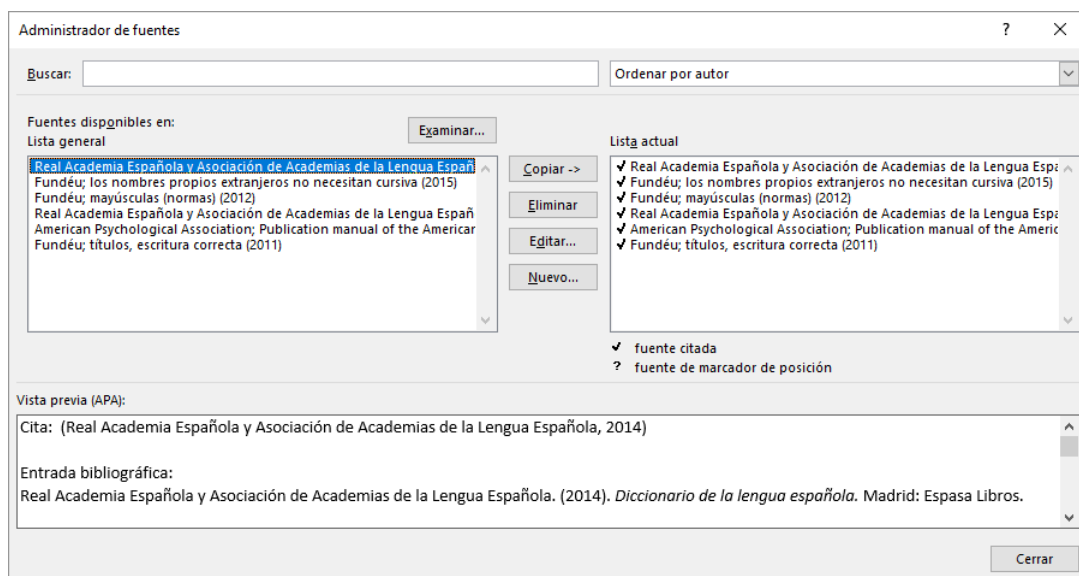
Administrador de fuentes

?

×

Buscar:

Ordenar por autor

Fuentes disponibles en:
Lista general

Examinar...

Real Academia Española y Asociación de Academias de la Lengua Españ
Fundéu; los nombres propios extranjeros no necesitan cursiva (2015)
Fundéu; mayúsculas (normas) (2012)
Real Academia Española y Asociación de Academias de la Lengua Españ
American Psychological Association; Publication manual of the Americar
Fundéu; títulos, escritura correcta (2011)

Copiar ->

Eliminar

Editar...

Nuevo...

Lista actual

✓ Real Academia Española y Asociación de Academias de la Lengua Espa
✓ Fundéu; los nombres propios extranjeros no necesitan cursiva (2015)
✓ Fundéu; mayúsculas (normas) (2012)
✓ Real Academia Española y Asociación de Academias de la Lengua Espa
✓ American Psychological Association; Publication manual of the Americ
✓ Fundéu; títulos, escritura correcta (2011)

✓ fuente citada
? fuente de marcador de posición

Vista previa (APA):

Cita: (Real Academia Española y Asociación de Academias de la Lengua Española, 2014)

Entrada bibliográfica:
Real Academia Española y Asociación de Academias de la Lengua Española. (2014). *Diccionario de la lengua española.* Madrid: Espasa Libros.

Cerrar